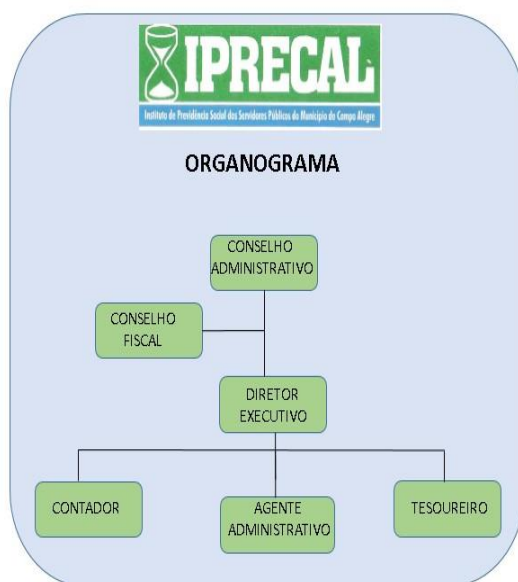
IPRECAL
Instituto de Previdência Social dos Servidores Públicos do Município de Campo Alegre

ORGANOGRAMA

CONSELHO ADMINISTRATIVO

CONSELHO FISCAL

DIRETOR EXECUTIVO

CONTADOR

AGENTE ADMINISTRATIVO

TESOUREIRO